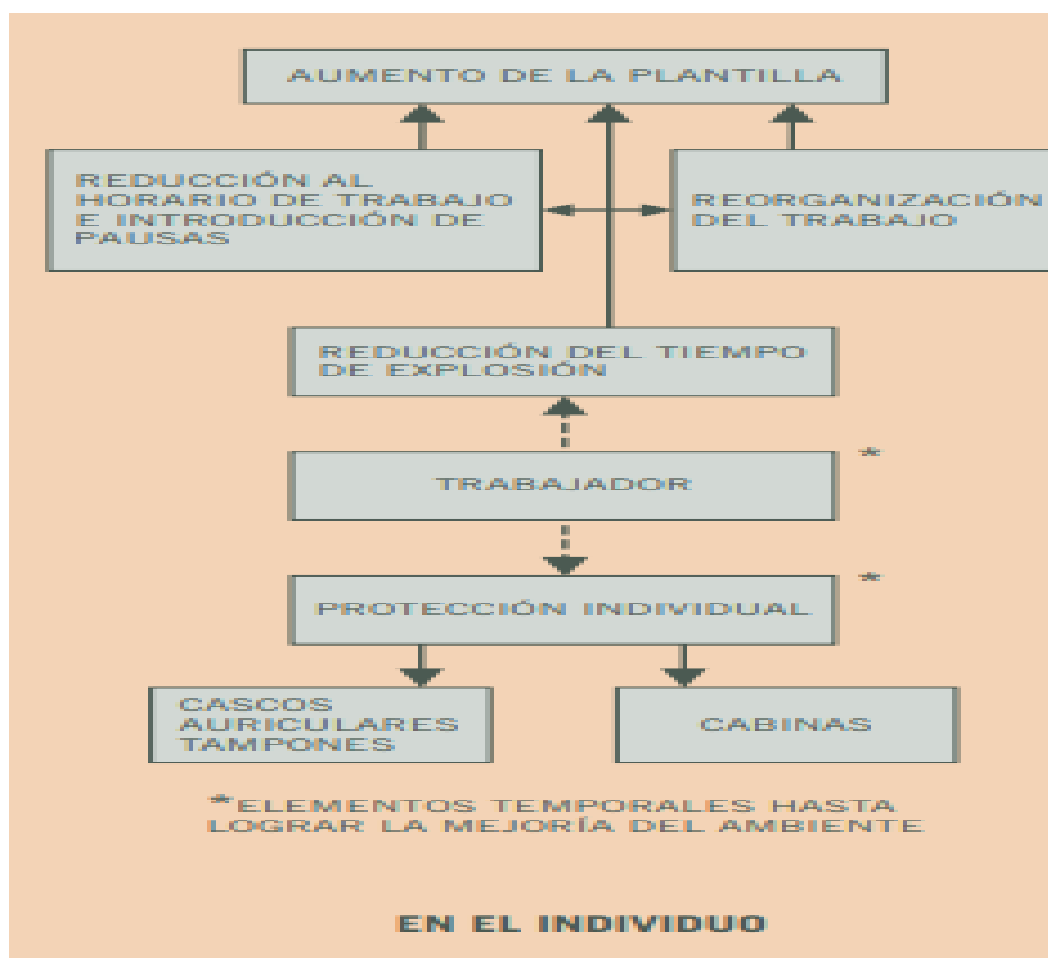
AUMENTO DE LA PLANTILLA

REDUCCIÓN AL HORARIO DE TRABAJO E INTRODUCCIÓN DE PAUSAS

REORGANIZACIÓN DEL TRABAJO

REDUCCIÓN DEL TIEMPO DE EXPLOSIÓN

TRABAJADOR *

PROTECCIÓN INDIVIDUAL *

CASCOS AURICULARES TAMPONES

CABINAS

*ELEMENTOS TEMPORALES HASTA LOGRAR LA MEJORÍA DEL AMBIENTE

EN EL INDIVIDUO